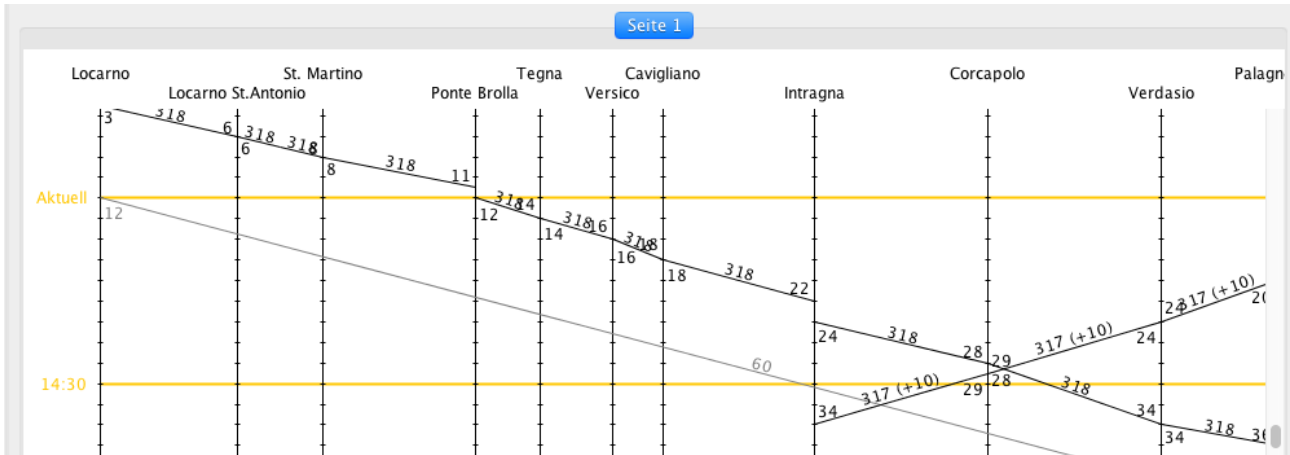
Seite 1

Locarno
Locarno St.Antonio
St. Martino
Ponte Brolla
Tegna
Versico
Cavigliano
Intragna
Corcapolo
Verdasio
Palagn

Aktuell
14:30

3 318 6 318 318 8 6 8 318 11 12 318 14 12 14 318 16 16 318 18 18 318 22 24 318 28 29 29 28 317 (+10) 24 24 317 (+10) 20 34 317 (+10) 318 34 34 318 30 60